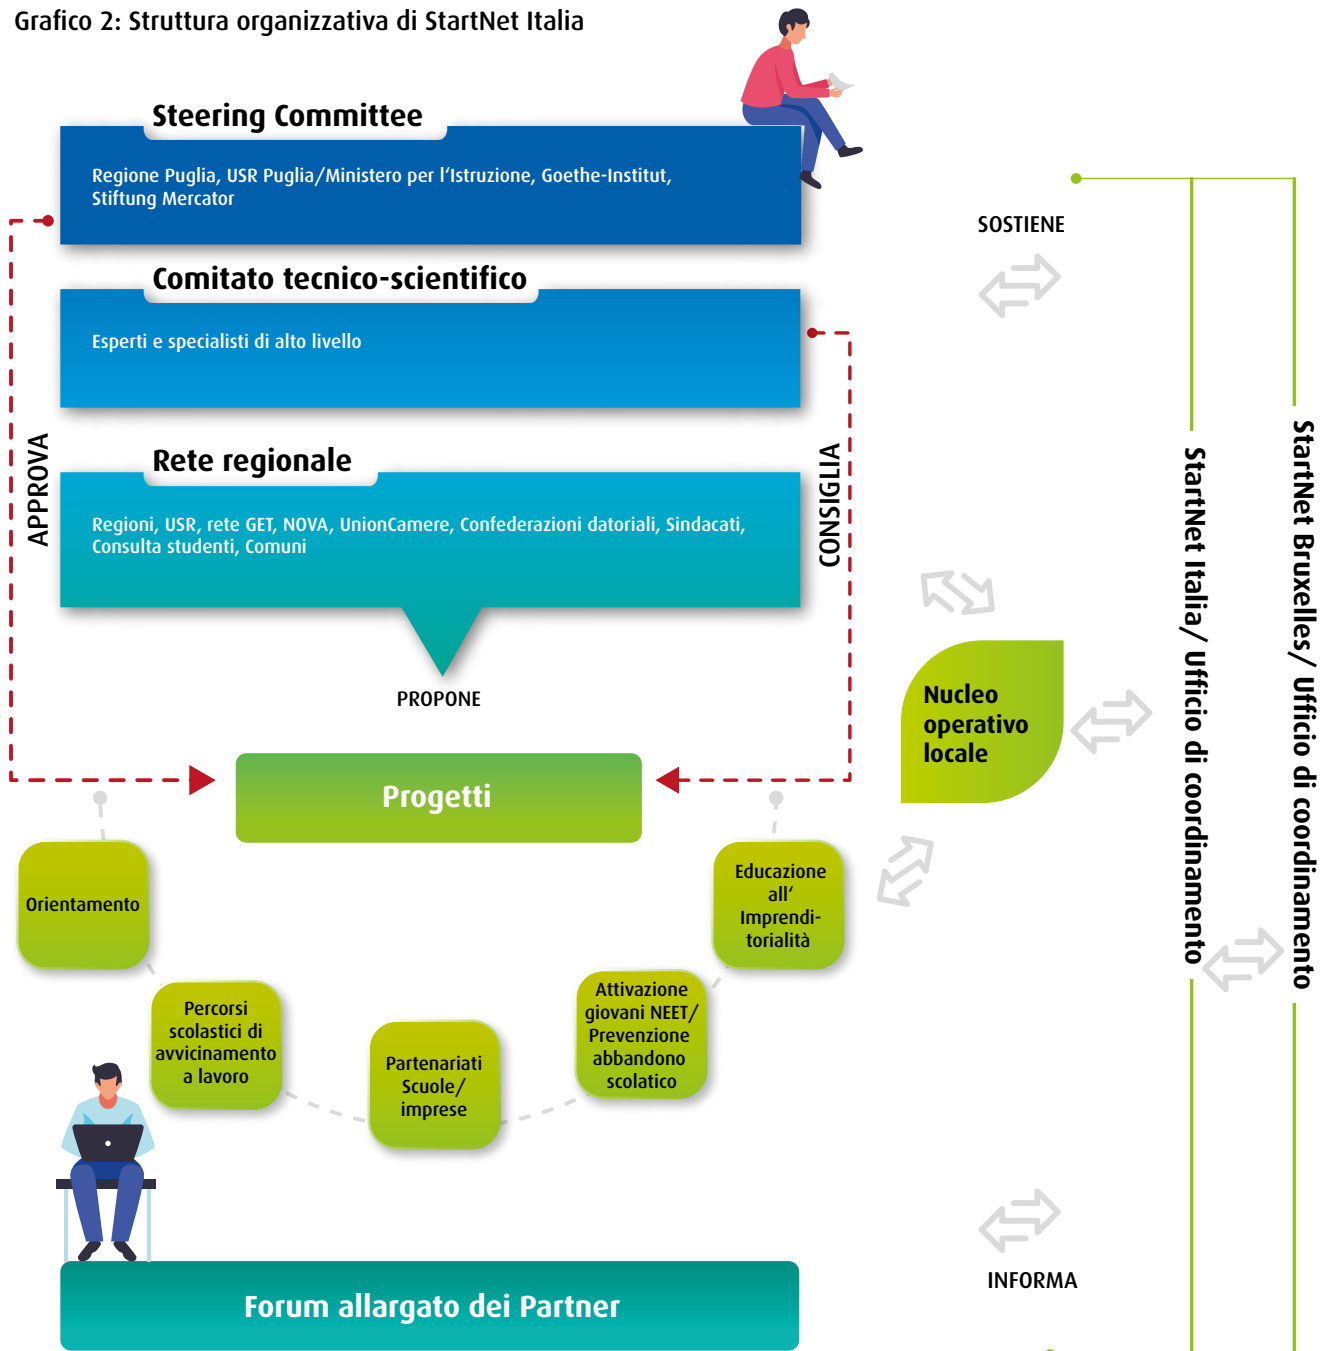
Grafico 2: Struttura organizzativa di StartNet Italia

Steering Committee

Regione Puglia, USR Puglia/Ministero per l'Istruzione, Goethe-Institut, Stiftung Mercator

Comitato tecnico-scientifico

Esperti e specialisti di alto livello

Rete regionale

Regioni, USR, rete GET, NOVA, UnionCamere, Confederazioni datoriali, Sindacati, Consulta studenti, Comuni

APPROVA

CONSIGLIA

PROPONE

Progetti

SOSTIENE

Nucleo operativo locale

StartNet Italia/ Ufficio di coordinamento

StartNet Bruxelles/ Ufficio di coordinamento

Orientamento

Percorsi scolastici di avvicinamento a lavoro

Partenariati Scuole/ imprese

Attivazione giovani NEET/ Prevenzione abbandono scolastico

Educazione all' Imprendi-torialità

INFORMA

Forum allargato dei Partner